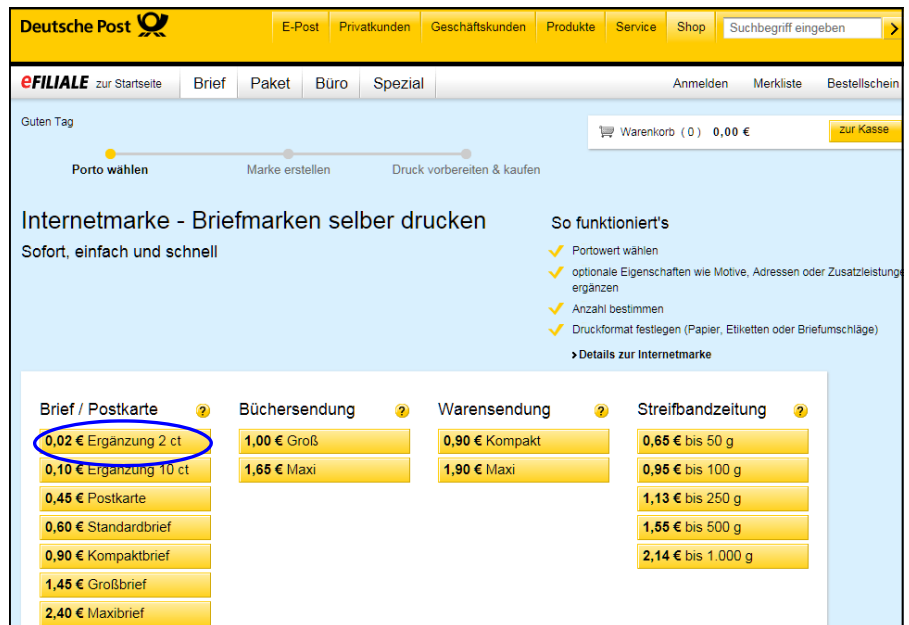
Deutsche Post

E-Post | Privatkunden | Geschäftskunden | Produkte | Service | Shop | Suchbegriff eingeben

eFILIALE zur Startseite | Brief | Paket | Büro | Spezial | Anmelden | Merkliste | Bestellschein

Guten Tag

Warenkorb ( 0 ) 0,00 € | zur Kasse

Porto wählen — Marke erstellen — Druck vorbereiten & kaufen

Internetmarke - Briefmarken selber drucken

Sofort, einfach und schnell

So funktioniert's

Portowert wählen

optionale Eigenschaften wie Motive, Adressen oder Zusatzleistungen ergänzen

Anzahl bestimmen

Druckformat festlegen (Papier, Etiketten oder Briefumschläge)

Details zur Internetmarke

Brief / Postkarte ?

0,02 € Ergänzung 2 ct

0,10 € Ergänzung 10 ct

0,45 € Postkarte

0,60 € Standardbrief

0,90 € Kompaktbrief

1,45 € Großbrief

2,40 € Maxibrief

Büchersendung ?

1,00 € Groß

1,65 € Maxi

Warensendung ?

0,90 € Kompakt

1,90 € Maxi

Streifbandzeitung ?

0,65 € bis 50 g

0,95 € bis 100 g

1,13 € bis 250 g

1,55 € bis 500 g

2,14 € bis 1.000 g